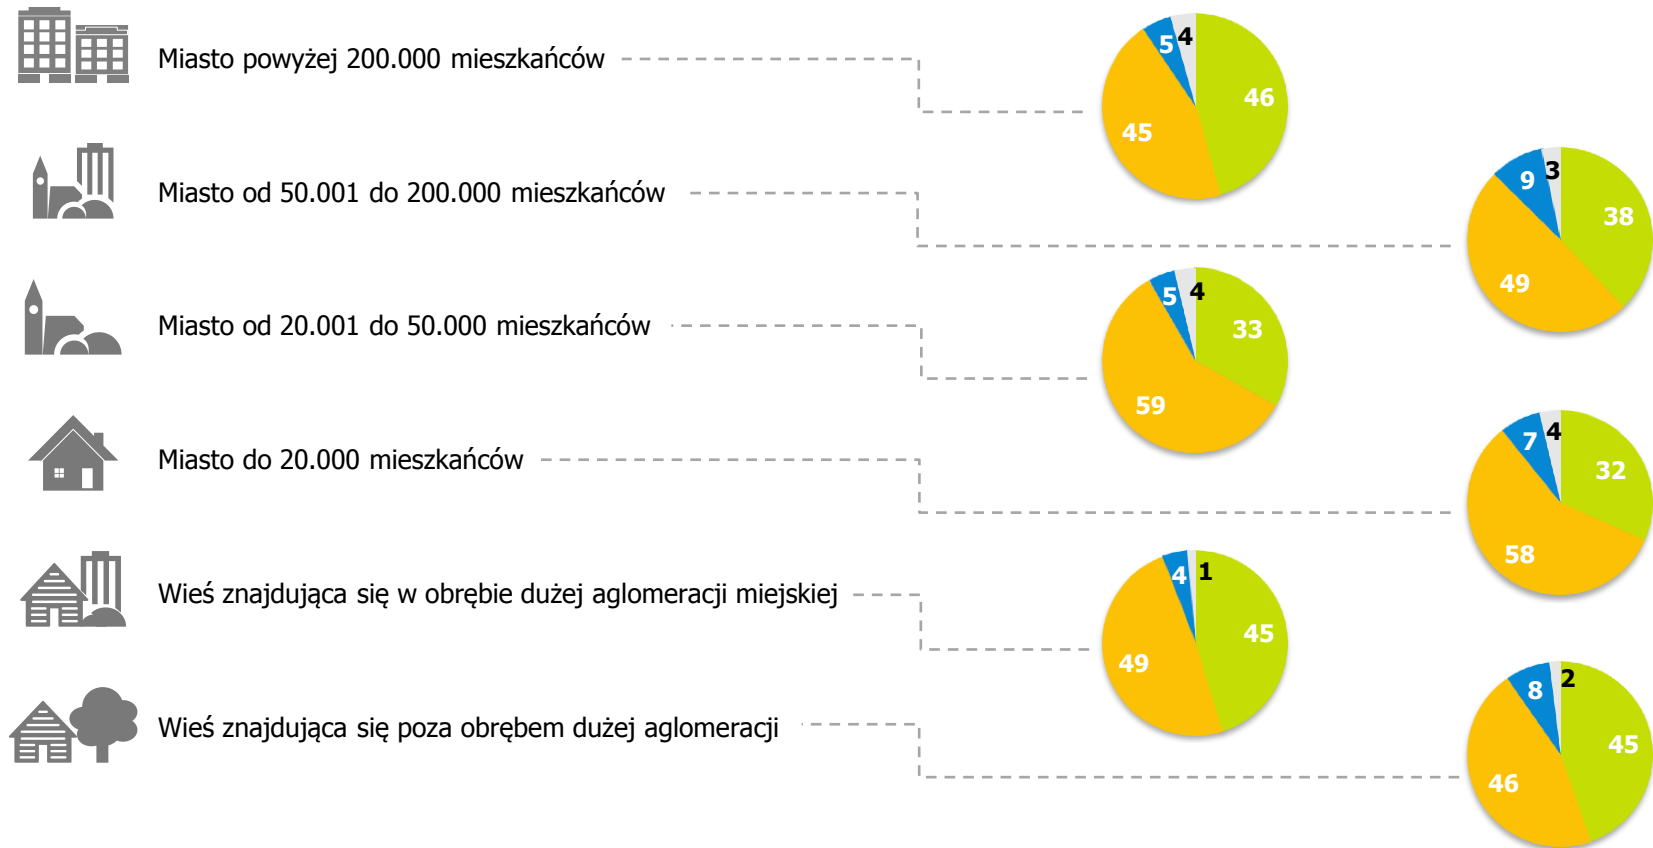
Miasto powyżej 200.000 mieszkańców

5 4 46 45

Miasto od 50.001 do 200.000 mieszkańców

9 3 38 49

Miasto od 20.001 do 50.000 mieszkańców

5 4 33 59

Miasto do 20.000 mieszkańców

7 4 32 58

Wieś znajdująca się w obrębie dużej aglomeracji miejskiej

4 1 45 49

Wieś znajdująca się poza obrębem dużej aglomeracji

8 2 45 46